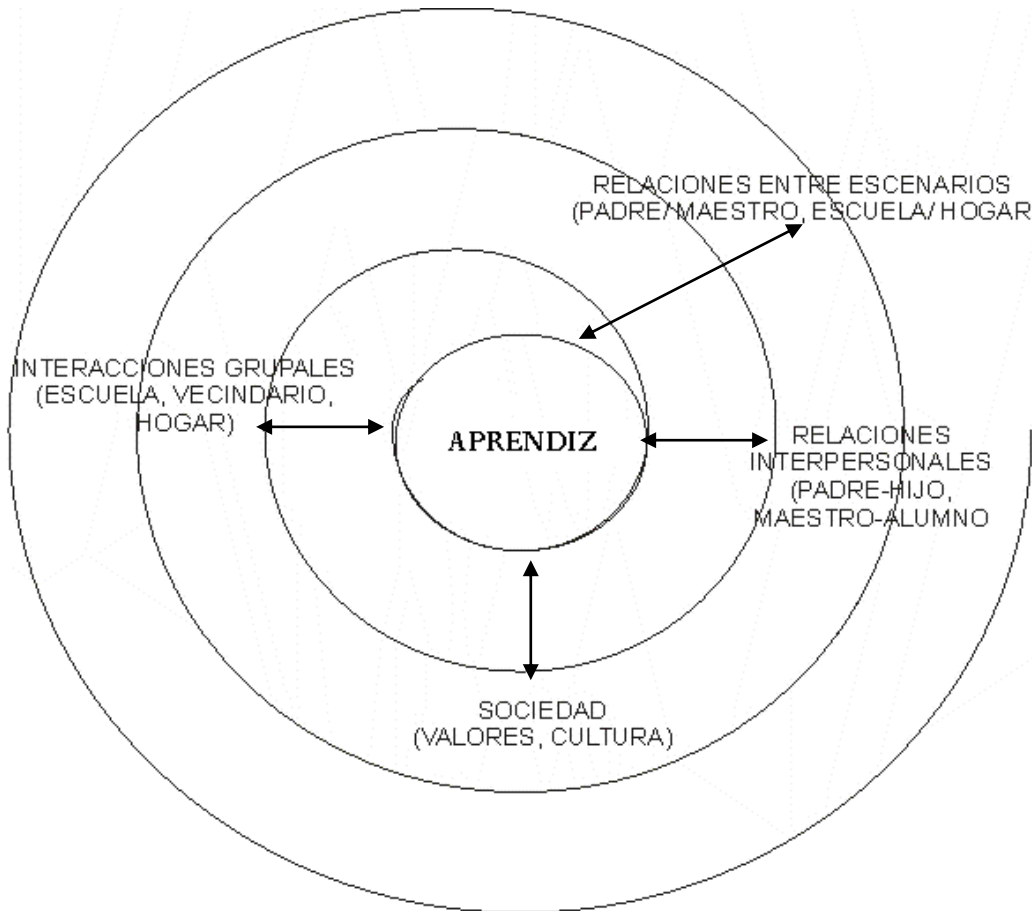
RELACIONES ENTRE ESCENARIOS (PADRE/MAESTRO, ESCUELA/HOGAR

INTERACCIONES GRUPALES (ESCUELA, VECINDARIO, HOGAR)

APRENDIZ

RELACIONES INTERPERSONALES (PADRE-HIJO, MAESTRO-ALUMNO

SOCIEDAD (VALORES, CULTURA)